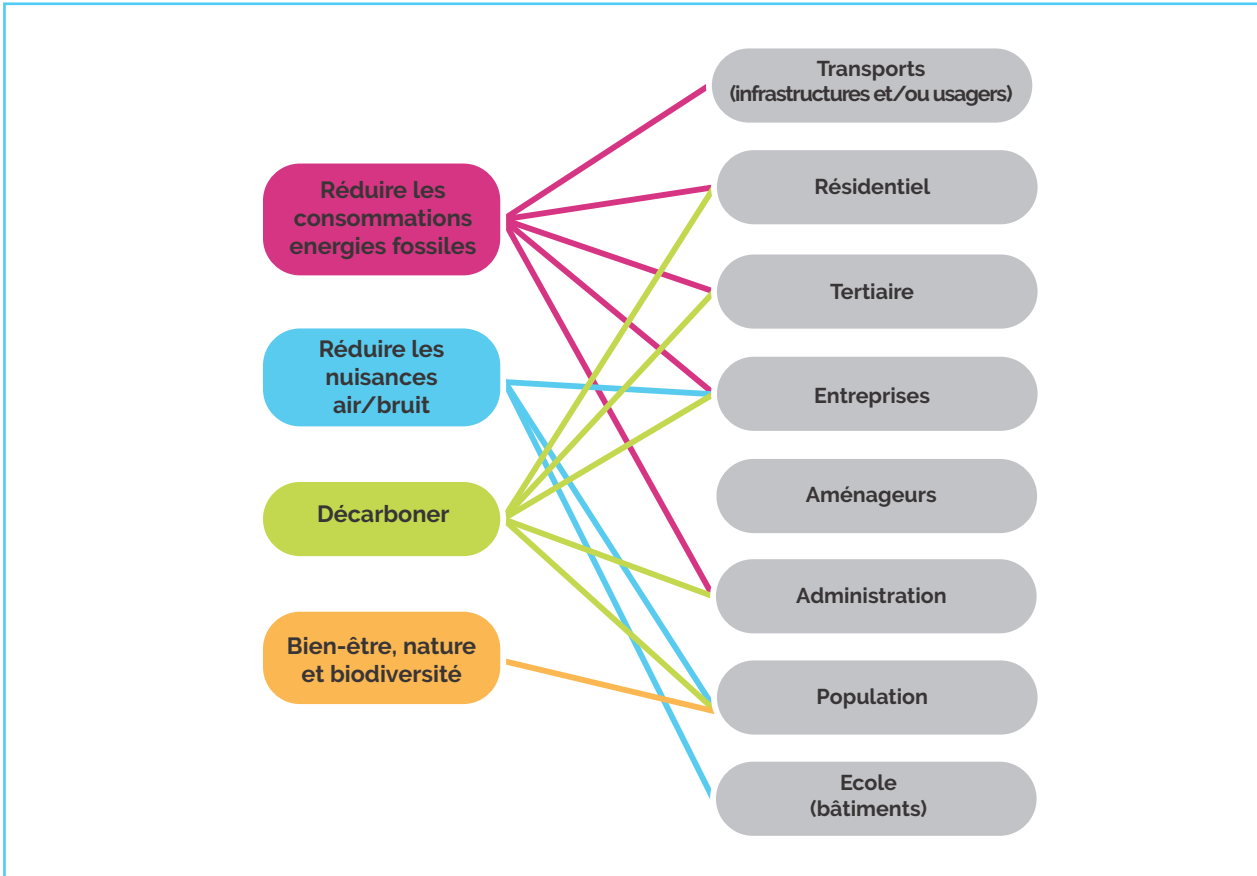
Réduire les consommations energies fossiles

Réduire les nuisances air/bruit

Décarboner

Bien-être, nature et biodiversité

Transports (infrastructures et/ou usagers)

Résidentiel

Tertiaire

Entreprises

Aménageurs

Administration

Population

Ecole (bâtiments)